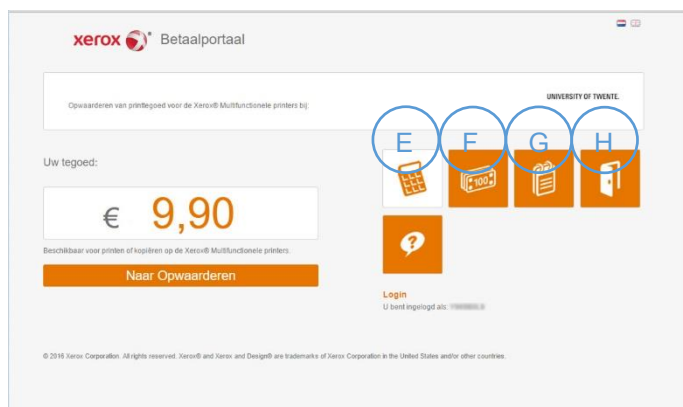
xerox Betaalportaal

Opwaarderen van printtegoed voor de Xerox® Multifunctionele printers bij:

UNIVERSITY OF TWENTE.

E F G H

100

Uw tegoed:

€ 9,90

Beschikbaar voor printen of kopiëren op de Xerox® Multifunctionele printers.

Naar Opwaarderen

Login
U bent ingelogd als: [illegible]

© 2016 Xerox Corporation. All rights reserved. Xerox® and Xerox and Design® are trademarks of Xerox Corporation in the United States and/or other countries.